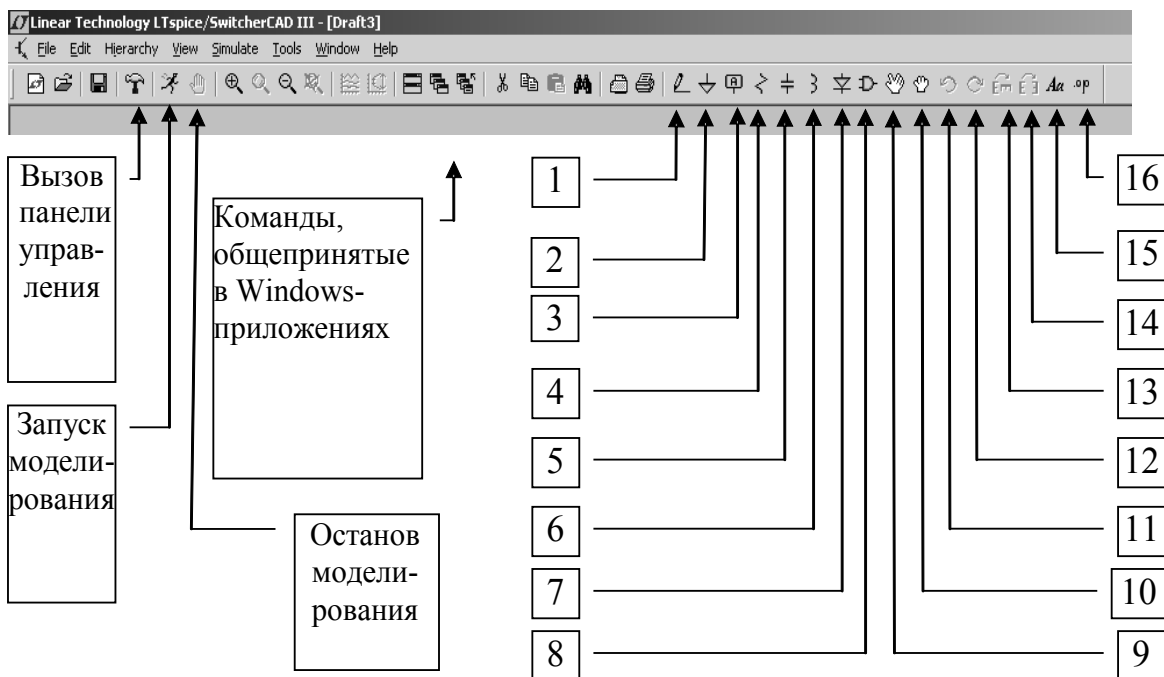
Linear Technology LTspice/SwitcherCAD III - [Draft3]

File Edit Hierarchy View Simulate Tools Window Help

Aa .op

Вызов панели управления

Команды, общепринятые в Windows-приложениях

Запуск моделирования

Останов моделирования

1

2

3

4

5

6

7

8

9

10

11

12

13

14

15

16